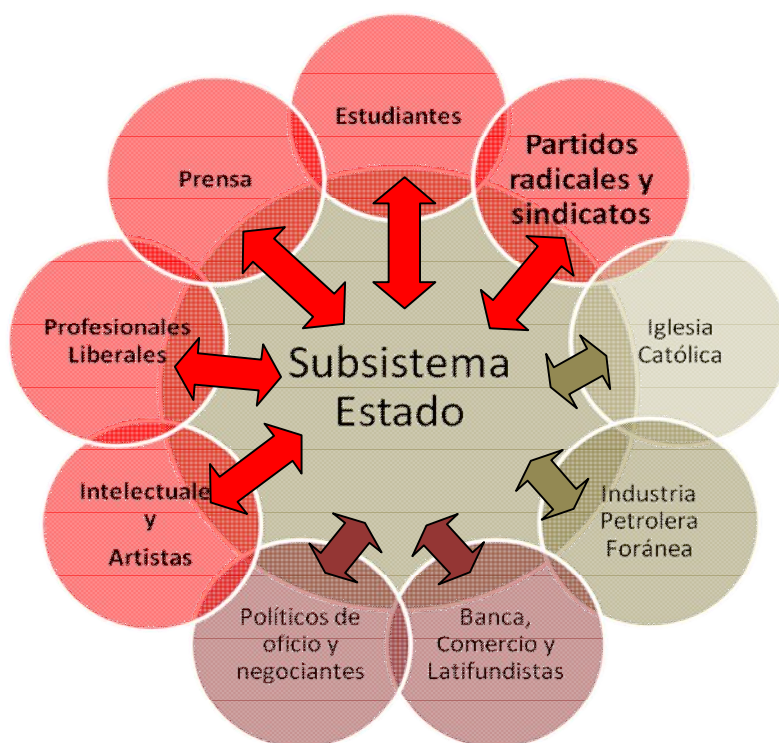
Estudiantes

Partidos radicales y sindicatos

Iglesia Católica

Industria Petrolera Foránea

Banca, Comercio y Latifundistas

Políticos de oficio y negociantes

Intelectuales y Artistas

Profesionales Liberales

Prensa

Subsistema Estado